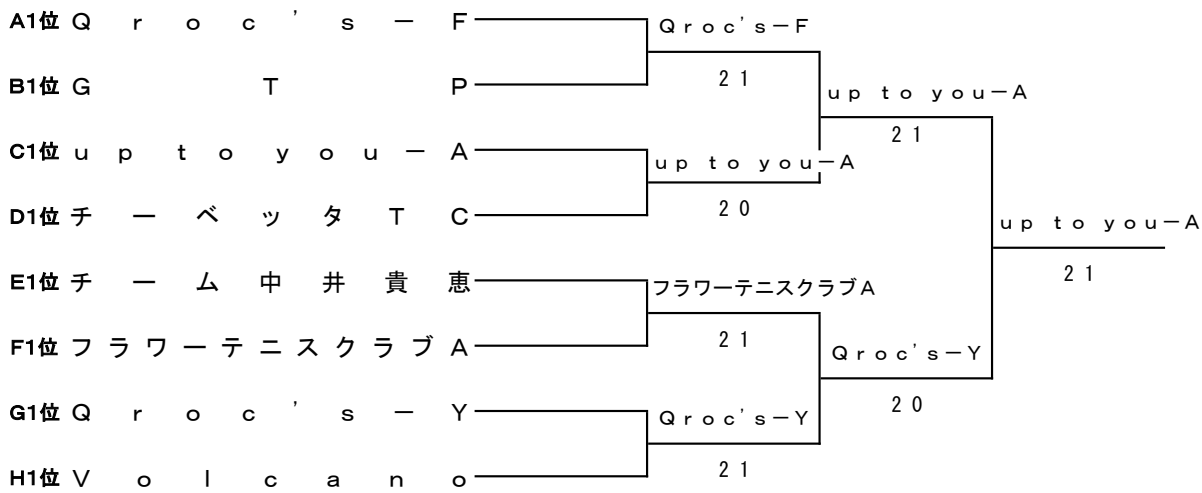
A1位 Qroc's－F
B1位 GTP
C1位 up to you－A
D1位 チーベッタTC
E1位 チーム中井貴恵
F1位 フラワーテニスクラブA
G1位 Qroc's－Y
H1位 Volcano

Qroc's－F
21
up to you－A
20
フラワーテニスクラブA
21
Qroc's－Y
21

up to you－A
21
Qroc's－Y
20

up to you－A
21